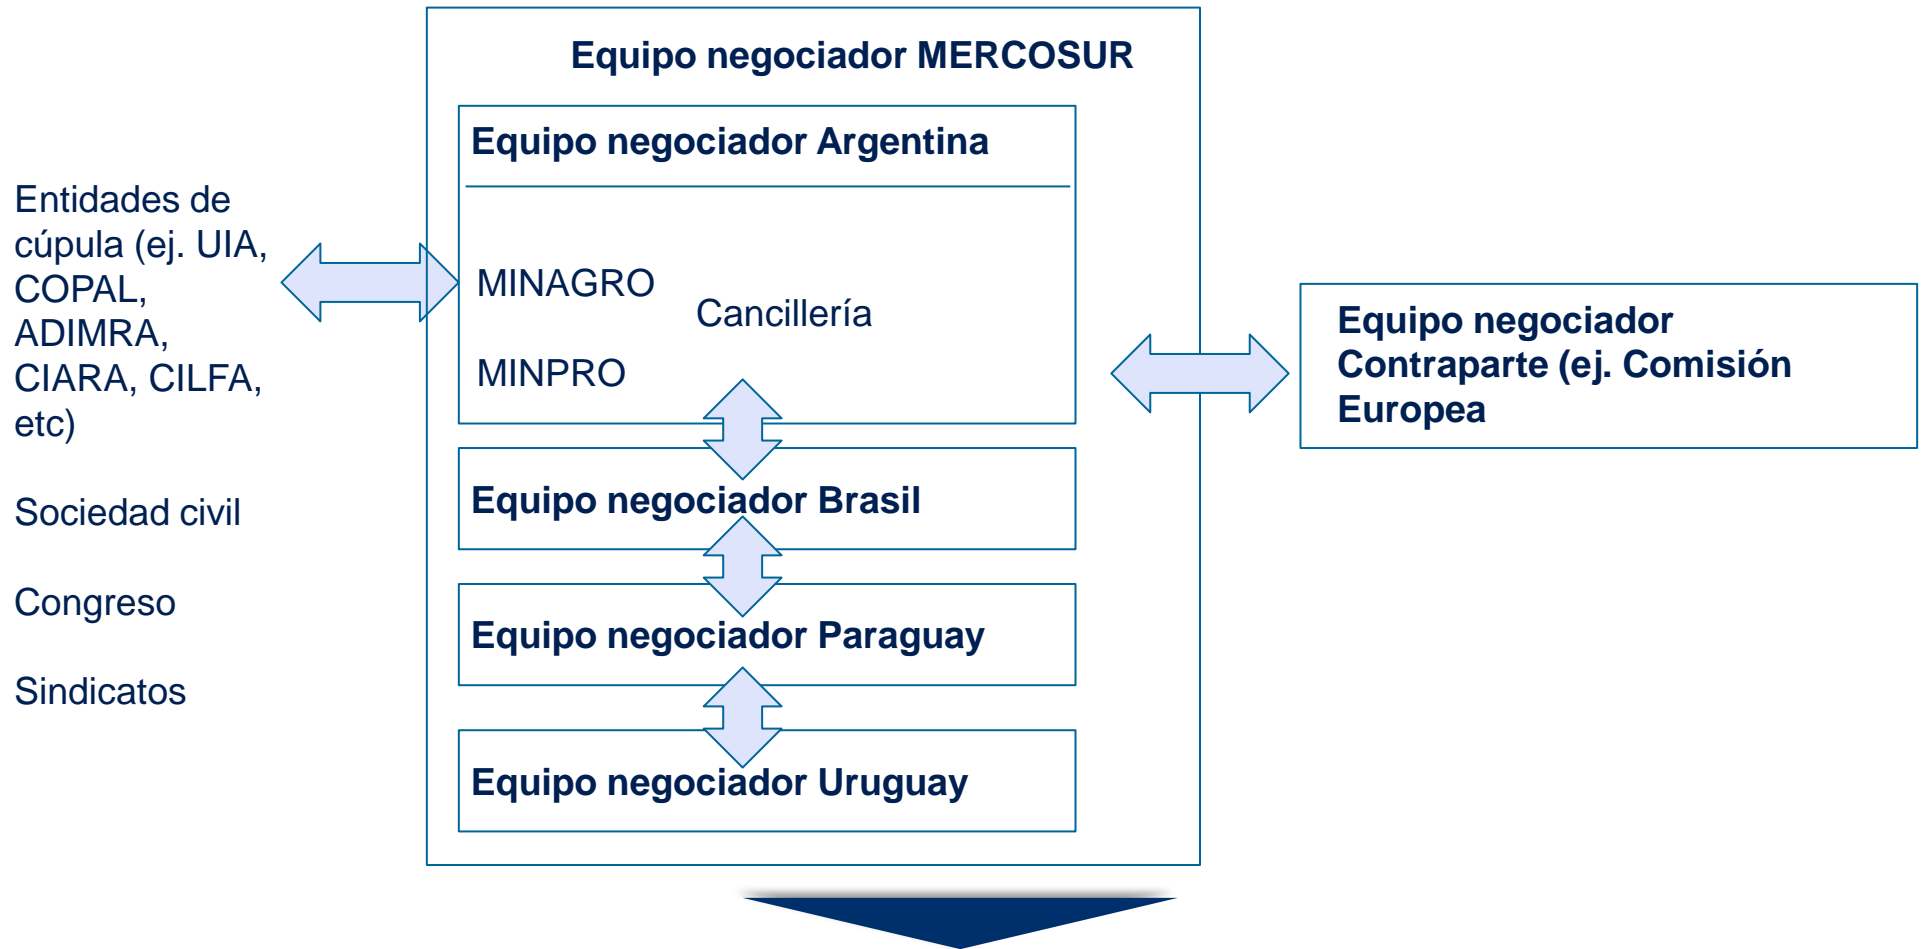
Entidades de cúpula (ej. UIA, COPAL, ADIMRA, CIARA, CILFA, etc)

Sociedad civil

Congreso

Sindicatos

Equipo negociador MERCOSUR

Equipo negociador Argentina

MINAGRO

Cancillería

MINPRO

Equipo negociador Brasil

Equipo negociador Paraguay

Equipo negociador Uruguay

Equipo negociador Contraparte (ej. Comisión Europea